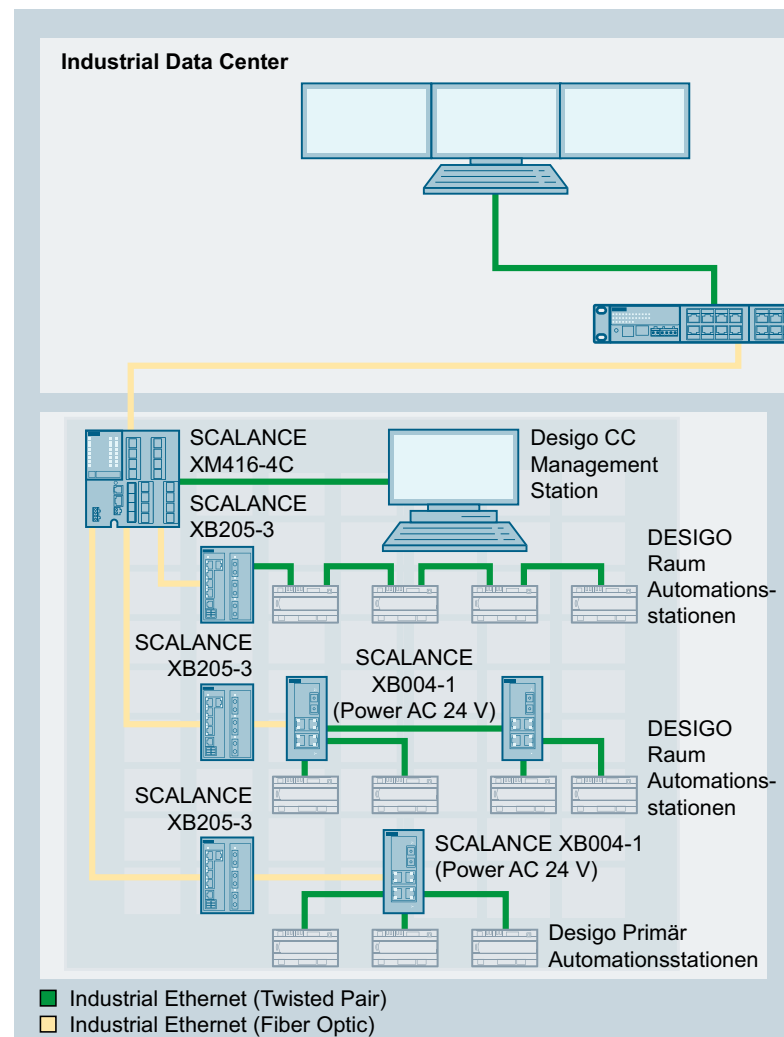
Industrial Data Center

SCALANCE XM416-4C

Desigo CC Management Station

SCALANCE XB205-3

DESIGO Raum Automationsstationen

SCALANCE XB205-3

SCALANCE XB004-1 (Power AC 24 V)

DESIGO Raum Automationsstationen

SCALANCE XB205-3

SCALANCE XB004-1 (Power AC 24 V)

Desigo Primär Automationsstationen

Industrial Ethernet (Twisted Pair)
Industrial Ethernet (Fiber Optic)